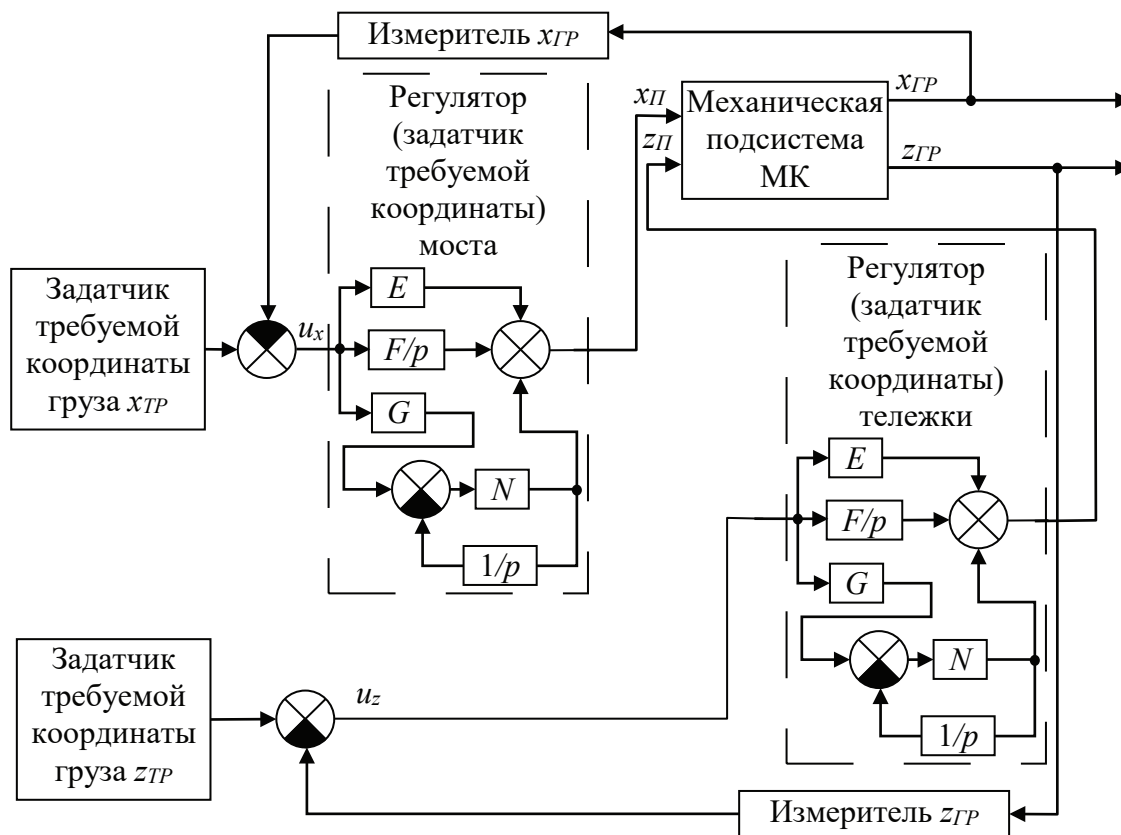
Измеритель $x_{ГР}$

Регулятор (задатчик требуемой координаты) моста

$x_П$

$z_П$

Механическая подсистема МК

$x_{ГР}$

$z_{ГР}$

Задатчик требуемой координаты груза $x_{ТР}$

$u_x$

$E$

$F/p$

$G$

$N$

$1/p$

Регулятор (задатчик требуемой координаты) тележки

$E$

$F/p$

$G$

$N$

$1/p$

Задатчик требуемой координаты груза $z_{ТР}$

$u_z$

Измеритель $z_{ГР}$